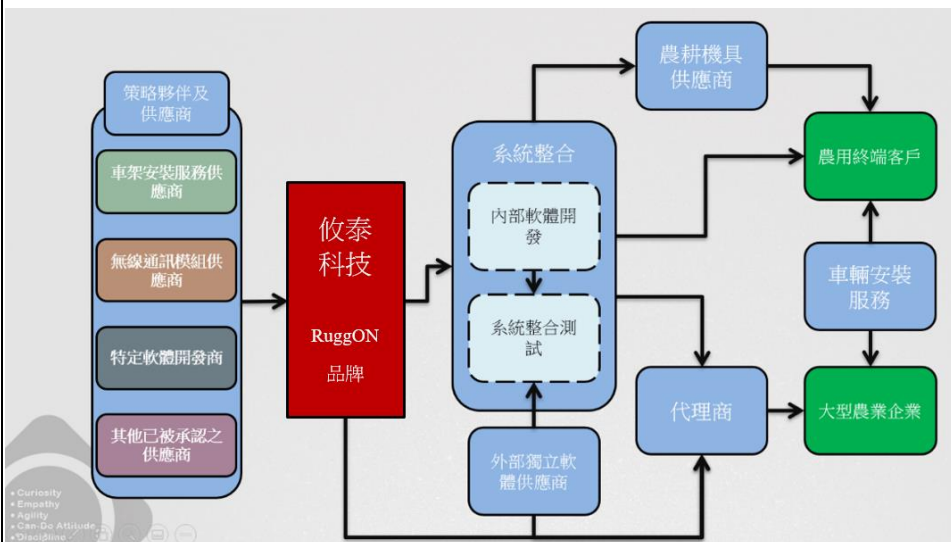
策略夥伴及供應商

車架安裝服務供應商

無線通訊模組供應商

特定軟體開發商

其他已被承認之供應商

攸泰科技

RuggON 品牌

系統整合

內部軟體開發

系統整合測試

外部獨立軟體供應商

農耕機具供應商

農用終端客戶

車輛安裝服務

代理商

大型農業企業

• Curiosity
• Empathy
• Agility
• Can-Do Attitude
• Discipline